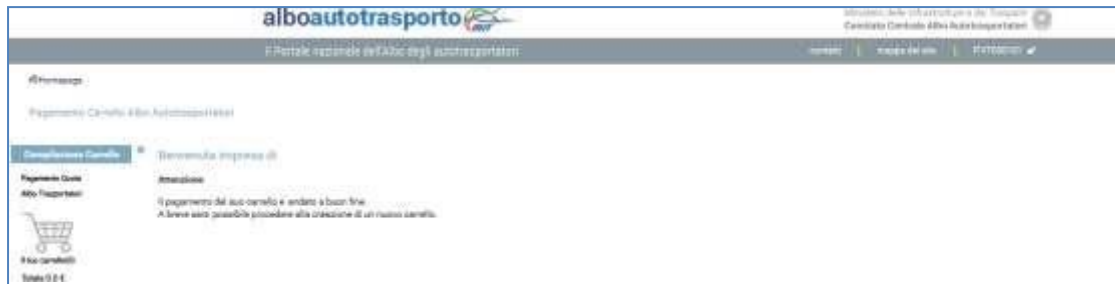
alboautotrasporto

Ministero delle Infrastrutture e dei Trasporti
Comitato Centrale Albo Autotrasportatori

Il Portale nazionale dell'Albo degli autotrasportatori

contatti | mappa del sito | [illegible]

Homepage

Pagamento Carrello Albo Autotrasportatori

Compilazione Carrello

Pagamento Quote Albo Trasportatori

Il tuo carrello
Totale 0.0 €

Benvenuta impresa di

Attenzione

Il pagamento del suo carrello è andato a buon fine.
A breve sarà possibile procedere alla creazione di un nuovo carrello.